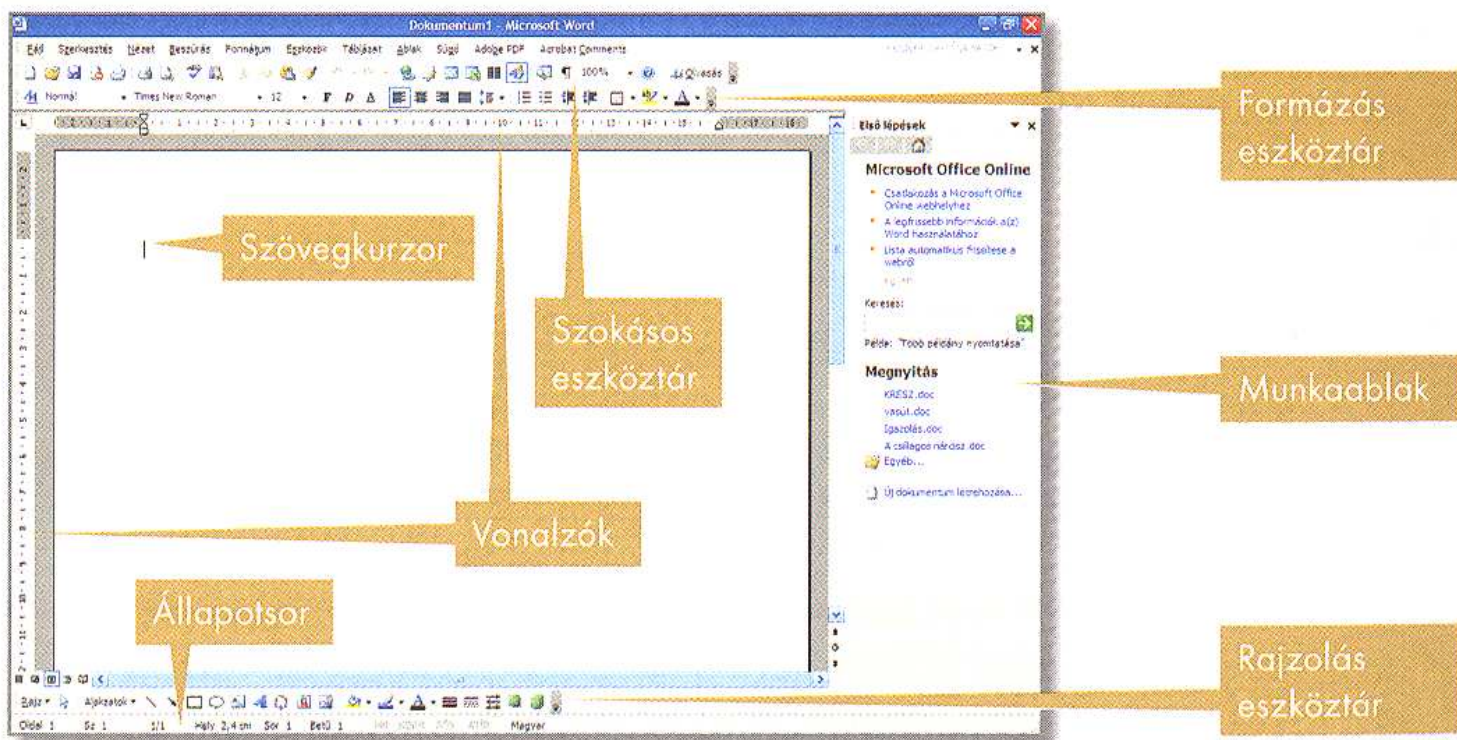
Dokumentum1 - Microsoft Word

Fájl Szerkesztés Nézet Beszúrás Formátum Eszközök Táblázat Ablak Súgó Adobe PDF Acrobat Comments

100% Olvasás

Normál Times New Roman 12 F D A

Formázás eszköztár

Első lépések

Microsoft Office Online

Csatlakozás a Microsoft Office Online webhelyhez

A legfrissebb információk a(z) Word használatához

Lista automatikus frissítése a webről

Keresés:

Példa: "Több példány nyomtatása"

Megnyitás

KRESZ.doc

vasút.doc

Igazolás.doc

A csillagos nárcisz.doc

Egyéb...

Új dokumentum létrehozása...

Szövegkurzor

Szokásos eszköztár

Munkaablak

Vonalzók

Állapotsor

Rajzolás eszköztár

Rajz Alakzatok

Oldal 1 Sz 1 1/1 Hely 2,4 cm Sor 1 Betű 1 Magyar